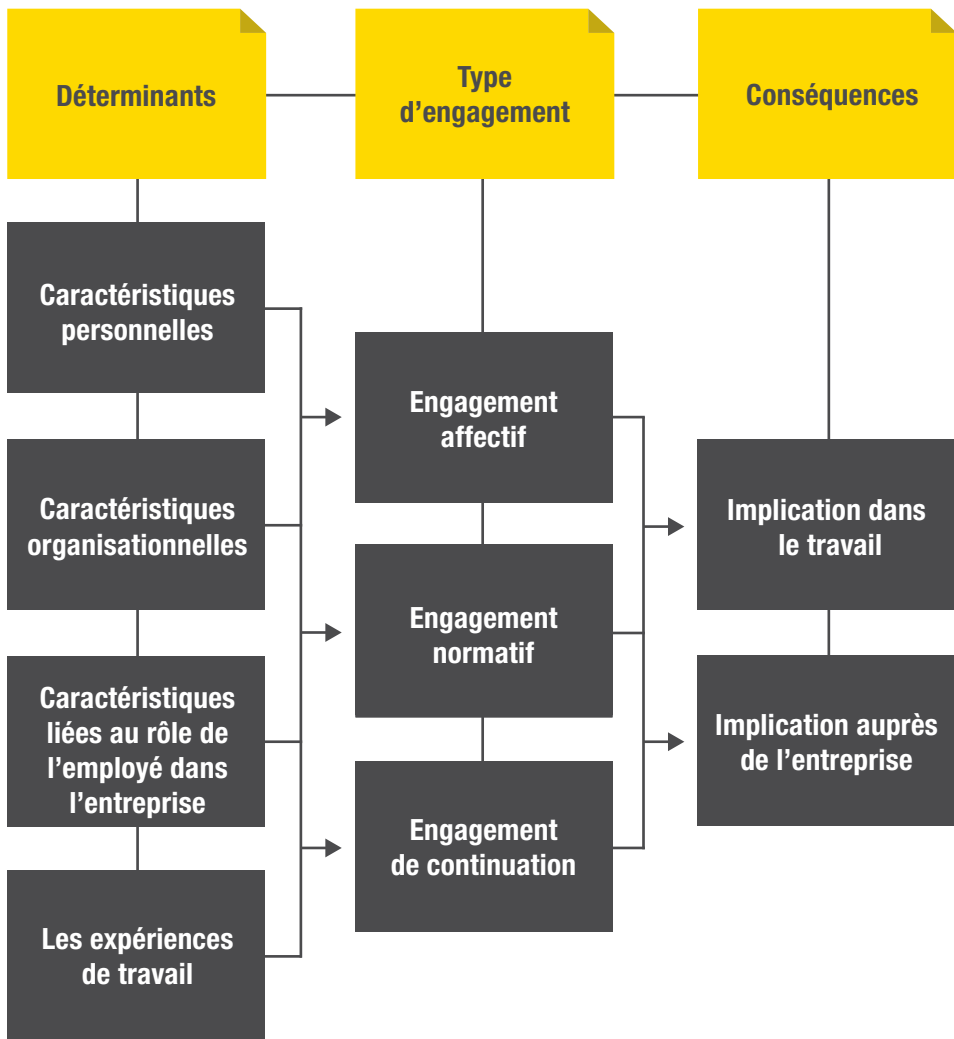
Déterminants

Type d’engagement

Conséquences

Caractéristiques personnelles

Caractéristiques organisationnelles

Caractéristiques liées au rôle de l’employé dans l’entreprise

Les expériences de travail

Engagement affectif

Engagement normatif

Engagement de continuation

Implication dans le travail

Implication auprès de l’entreprise